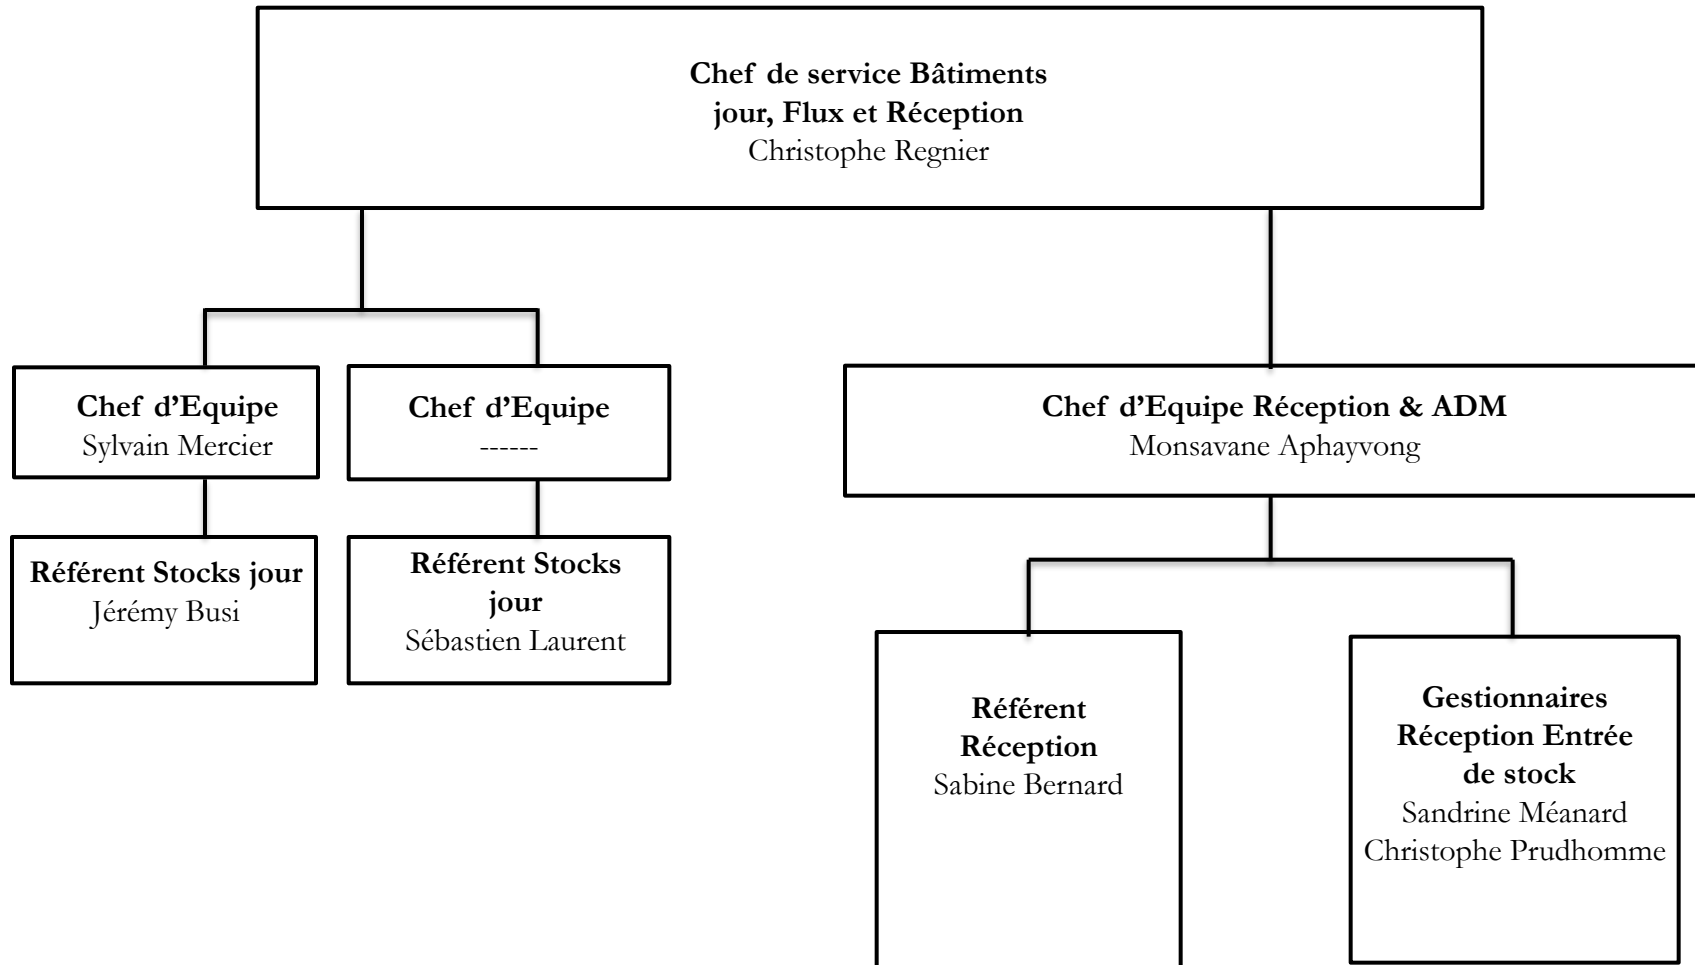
Chef de service Bâtiments jour, Flux et Réception
Christophe Regnier

Chef d'Equipe
Sylvain Mercier

Chef d'Equipe
------

Chef d'Equipe Réception & ADM
Monsavane Aphayvong

Référent Stocks jour
Jérémy Busi

Référent Stocks jour
Sébastien Laurent

Référent Réception
Sabine Bernard

Gestionnaires Réception Entrée de stock
Sandrine Méanard
Christophe Prudhomme